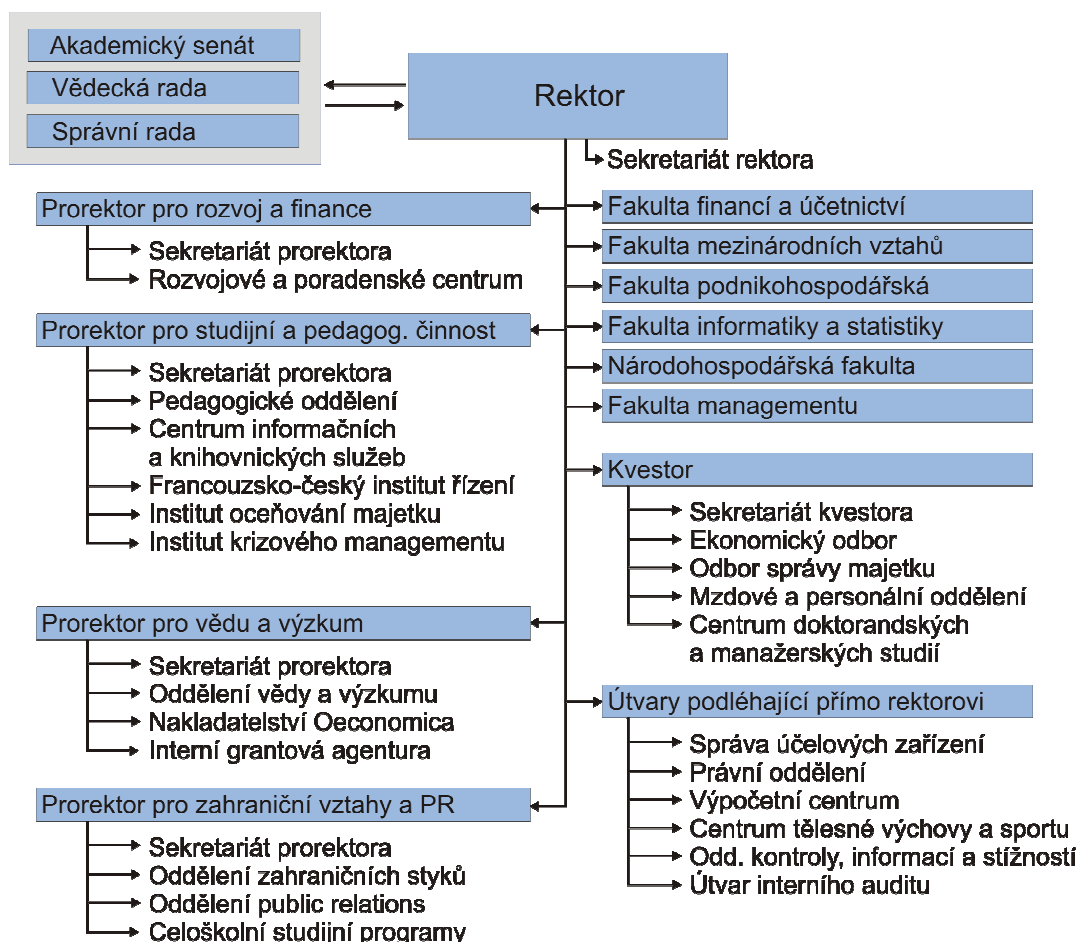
Akademický senát
Vědecká rada
Správní rada

Rektor

Sekretariát rektora

Prorektor pro rozvoj a finance
Sekretariát prorektora
Rozvojové a poradenské centrum

Prorektor pro studijní a pedagog. činnost
Sekretariát prorektora
Pedagogické oddělení
Centrum informačních a knihovnických služeb
Francouzsko-český institut řízení
Institut oceňování majetku
Institut krizového managementu

Prorektor pro vědu a výzkum
Sekretariát prorektora
Oddělení vědy a výzkumu
Nakladatelství Oeconomica
Interní grantová agentura

Prorektor pro zahraniční vztahy a PR
Sekretariát prorektora
Oddělení zahraničních styků
Oddělení public relations
Celoškolní studijní programy

Fakulta financí a účetnictví
Fakulta mezinárodních vztahů
Fakulta podnikohospodářská
Fakulta informatiky a statistiky
Národohospodářská fakulta
Fakulta managementu

Kvestor
Sekretariát kvestora
Ekonomický odbor
Odbor správy majetku
Mzdové a personální oddělení
Centrum doktorandských a manažerských studií

Útvary podléhající přímo rektorovi
Správa účelových zařízení
Právní oddělení
Výpočetní centrum
Centrum tělesné výchovy a sportu
Odd. kontroly, informací a stížností
Útvar interního auditu